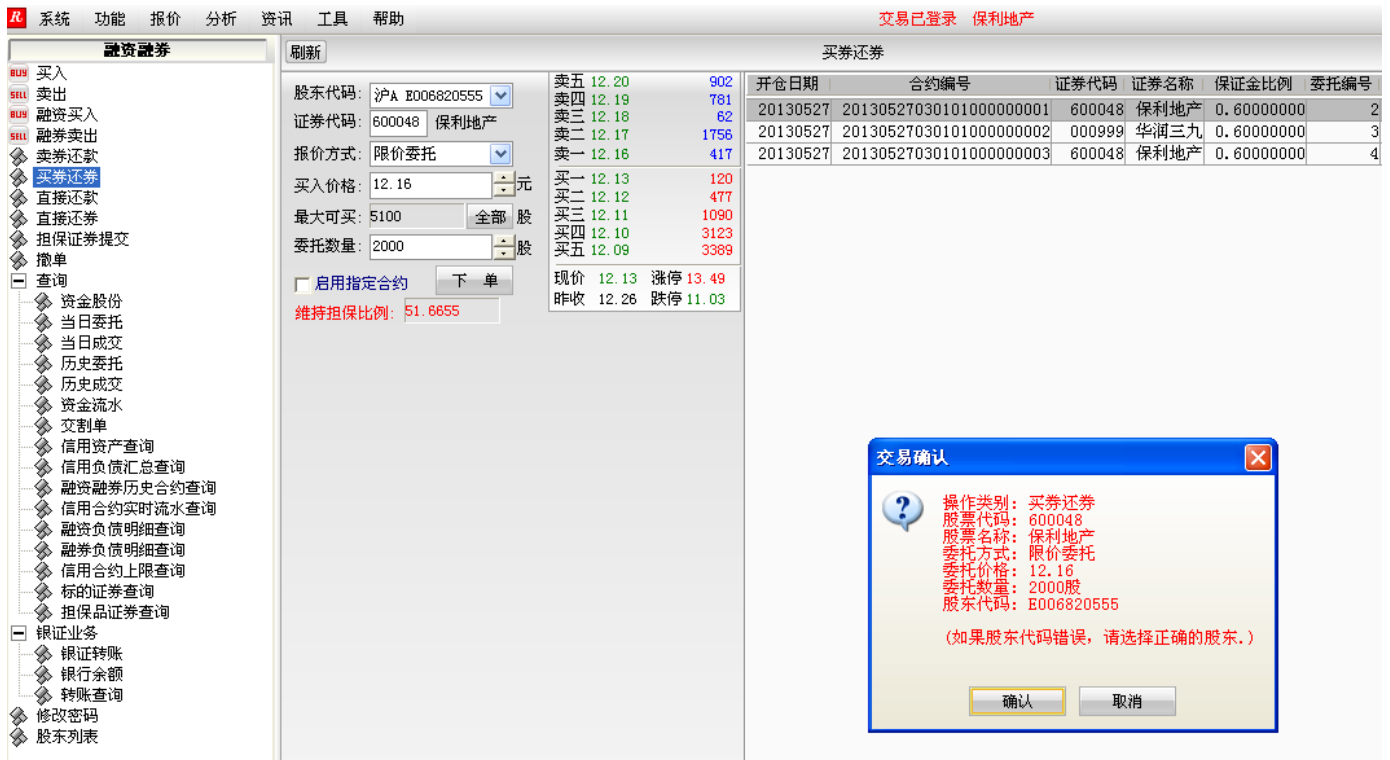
R 系统 功能 报价 分析 资讯 工具 帮助 交易已登录 保利地产

融资融券
BUY 买入
SELL 卖出
BUY 融资买入
SELL 融券卖出
卖券还款
买券还券
直接还款
直接还券
担保证券提交
撤单
查询
资金股份
当日委托
当日成交
历史委托
历史成交
资金流水
交割单
信用资产查询
信用负债汇总查询
融资融券历史合约查询
信用合约实时流水查询
融资负债明细查询
融券负债明细查询
信用合约上限查询
标的证券查询
担保品证券查询
银证业务
银证转账
银行余额
转账查询
修改密码
股东列表

刷新 买券还券

股东代码: 沪A E006820555
证券代码: 600048 保利地产
报价方式: 限价委托
买入价格: 12.16 元
最大可买: 5100 全部 股
委托数量: 2000 股
启用指定合约 下 单
维持担保比例: 51.6655

卖五 12.20 902
卖四 12.19 781
卖三 12.18 62
卖二 12.17 1756
卖一 12.16 417
买一 12.13 120
买二 12.12 477
买三 12.11 1090
买四 12.10 3123
买五 12.09 3389
现价 12.13 涨停 13.49
昨收 12.26 跌停 11.03

| 开仓日期 | 合约编号 | 证券代码 | 证券名称 | 保证金比例 | 委托编号 |
|---|---|---|---|---|---|
| 20130527 | 20130527030101000000001 | 600048 | 保利地产 | 0.60000000 | 2 |
| 20130527 | 20130527030101000000002 | 000999 | 华润三九 | 0.60000000 | 3 |
| 20130527 | 20130527030101000000003 | 600048 | 保利地产 | 0.60000000 | 4 |

交易确认
操作类别: 买券还券
股票代码: 600048
股票名称: 保利地产
委托方式: 限价委托
委托价格: 12.16
委托数量: 2000股
股东代码: E006820555
(如果股东代码错误, 请选择正确的股东.)
确认 取消